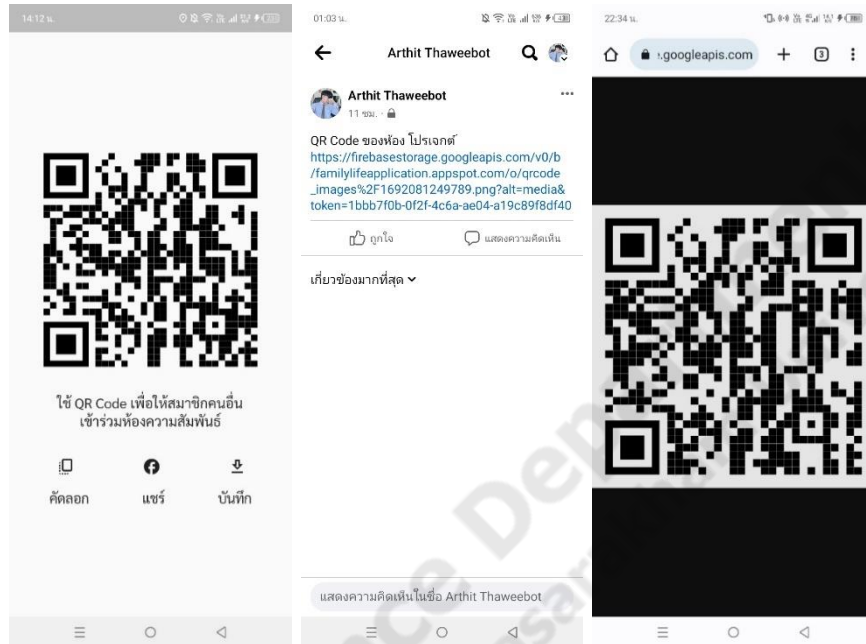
14:12 น.

ใช้ QR Code เพื่อให้สมาชิกคนอื่น เข้าร่วมห้องความสัมพันธ์

คัดลอก

แชร์

บันทึก

01:03 น.

Arthit Thaweebot

Arthit Thaweebot

11 ชม. ·

QR Code ของห้อง โปรเจกต์ https://firebasestorage.googleapis.com/v0/b/familylifeapplication.appspot.com/o/qrcode_images%2F1692081249789.png?alt=media&token=1bbb7f0b-0f2f-4c6a-ae04-a19c89f8df40

ถูกใจ

แสดงความคิดเห็น

เกี่ยวข้องมากที่สุด

แสดงความคิดเห็นในชื่อ Arthit Thaweebot

22:34 น.

.googleapis.com

3